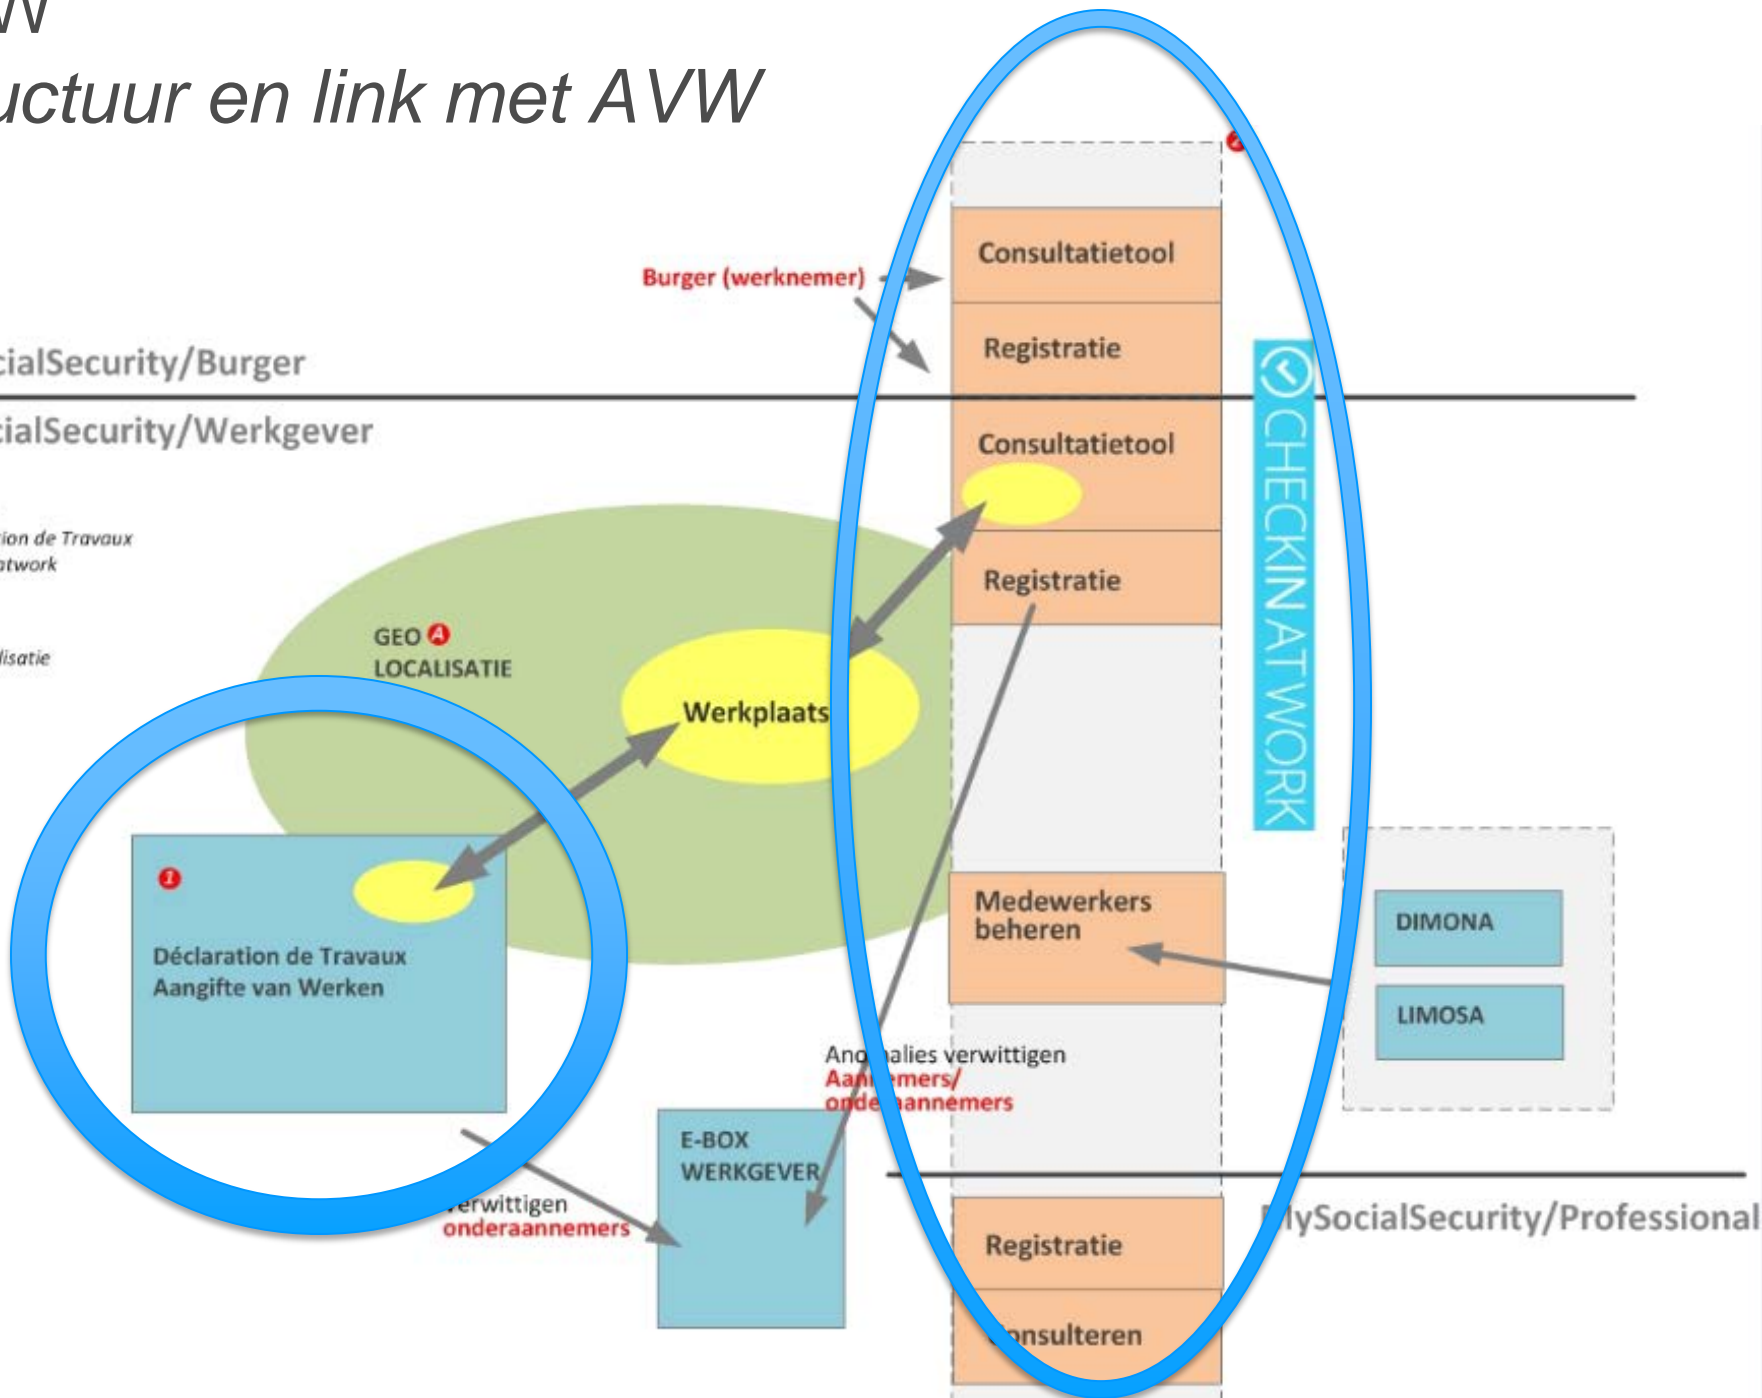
W
uctuur en link met AVW

Burger (werknemer)

Consultatietool

Registratie

cialSecurity/Burger

cialSecurity/Werkgever

Consultatietool

Registratie

CHECKINATWORK

ion de Travaux
atwork

lisatie

GEO A
LOCALISATIE

Werkplaats

1

Déclaration de Travaux
Aangifte van Werken

Medewerkers beheren

DIMONA

LIMOSA

Ano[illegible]alies verwittigen
Aan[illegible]emers/
onde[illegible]annemers

E-BOX
WERKGEVER

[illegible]erwittigen
onderaannemers

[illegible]lySocialSecurity/Professional

Registratie

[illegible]nsulteren